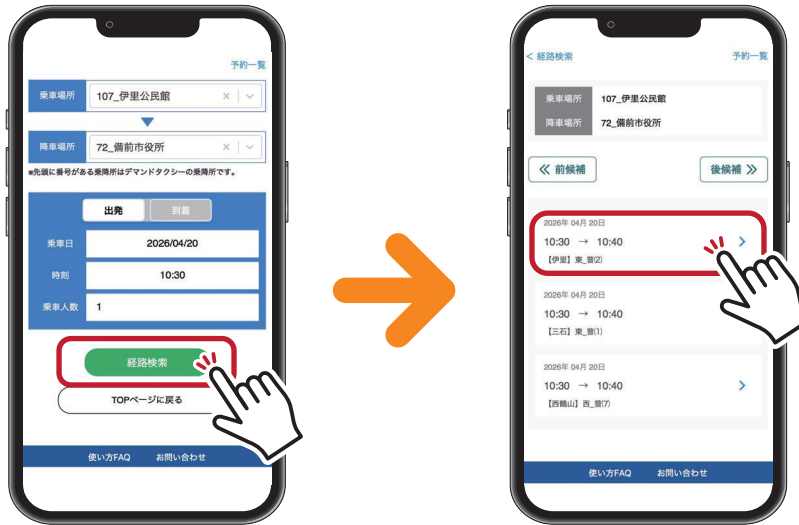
予約一覧

乗車場所 107_伊里公民館

降車場所 72_備前市役所

※先頭に番号がある乗降所はデマンドタクシーの乗降所です。

出発 到着

乗車日 2026/04/20

時刻 10:30

乗車人数 1

経路検索

TOPページに戻る

使い方FAQ お問い合わせ

< 経路検索 予約一覧

乗車場所 107_伊里公民館

降車場所 72_備前市役所

《 前候補 後候補 》

2026年 04月 20日
10:30 → 10:40
【伊里】東_曽(2)

2026年 04月 20日
10:30 → 10:40
【三石】東_曽(1)

2026年 04月 20日
10:30 → 10:40
【西鶴山】西_曽(7)

使い方FAQ お問い合わせ